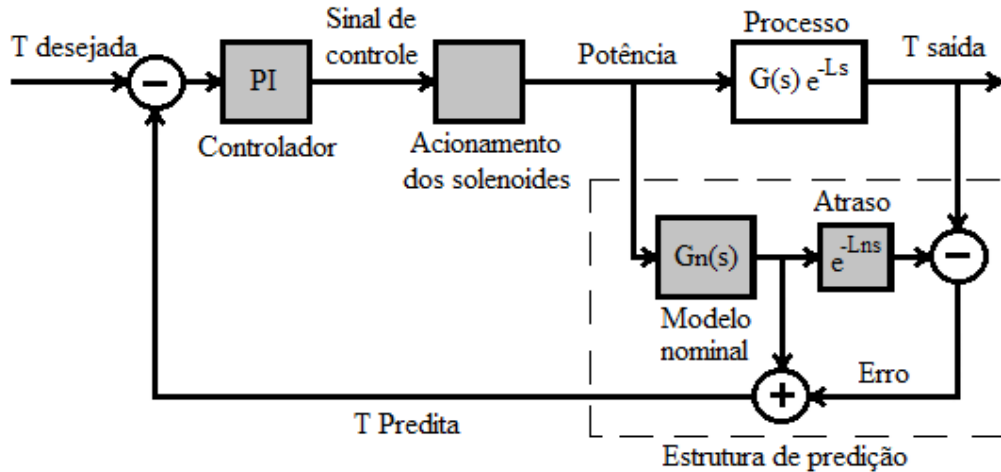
T desejada

Sinal de controle

PI

Controlador

Acionamento dos solenoides

Potência

Processo

G(s) $e^{-Ls}$

T saída

Atraso

Gn(s)

$e^{-Lns}$

Modelo nominal

Erro

T Predita

Estrutura de predição